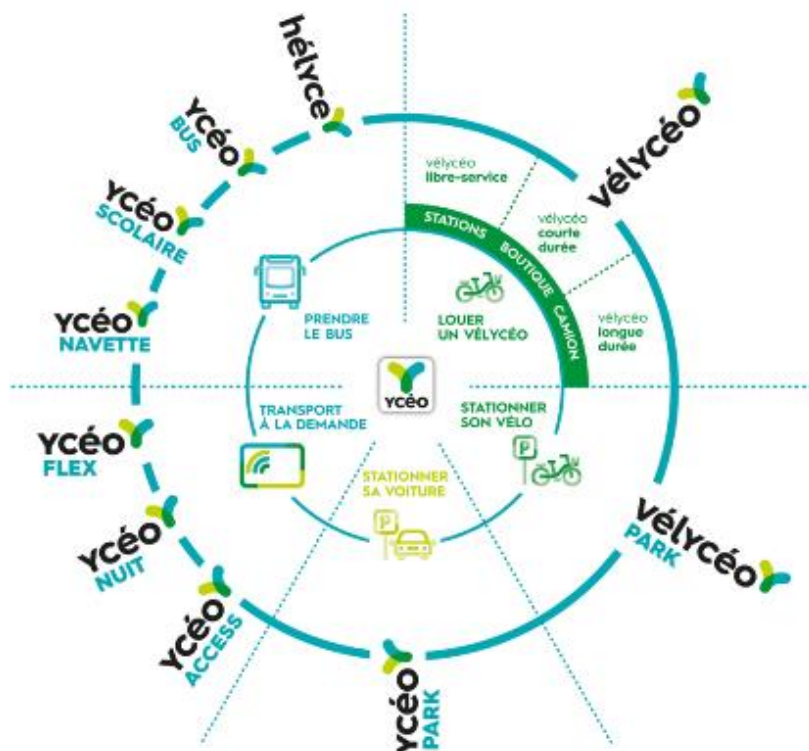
hélyce

Ycéo
BUS

Ycéo
SCOLAIRE

Ycéo
NAVETTE

Ycéo
FLEX

Ycéo
NUIT

Ycéo
ACCESS

Ycéo
PARK

vélycéo
PARK

vélycéo

vélycéo
libre-service

vélycéo
courte durée

vélycéo
longue durée

STATIONS
BOUTIQUE
CAMION

PRENDRE LE BUS

LOUER UN VÉLYCÉO

TRANSPORT À LA DEMANDE

Ycéo

STATIONNER SON VÉLO

STATIONNER SA VOITURE

P

P